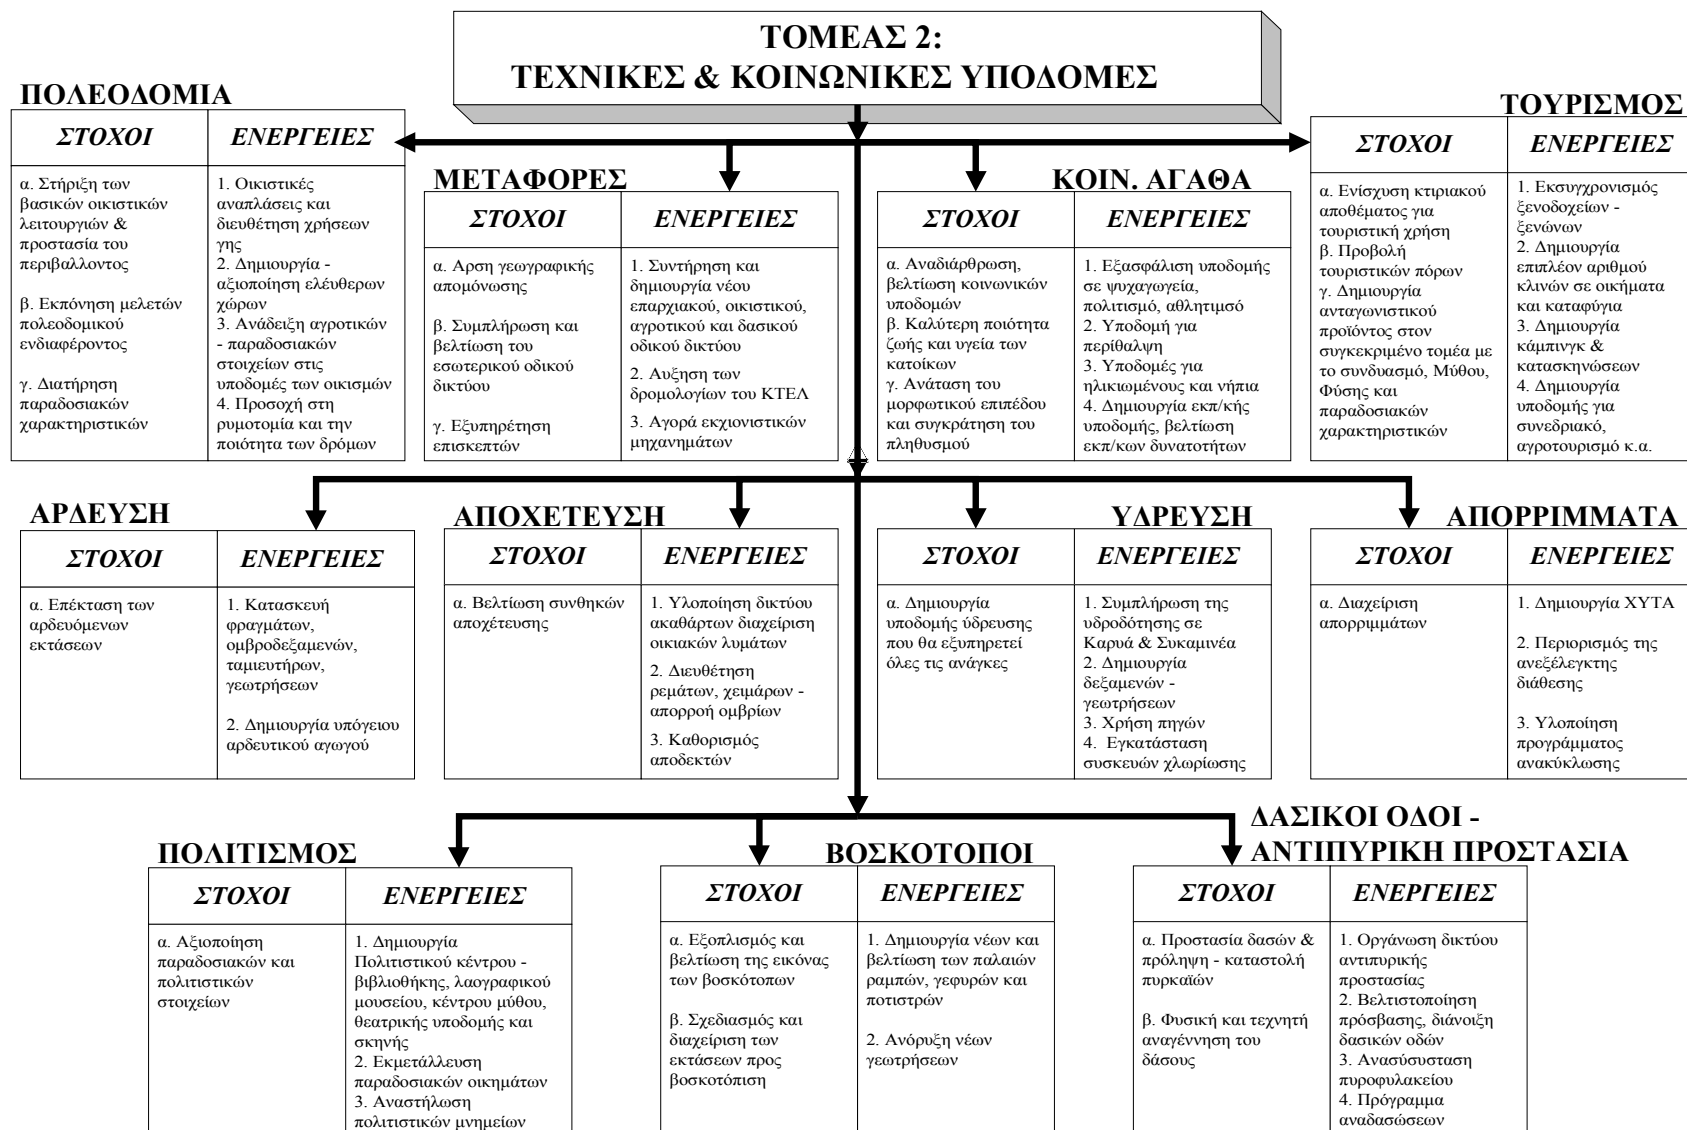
ΤΟΜΕΑΣ 2:
ΤΕΧΝΙΚΕΣ & ΚΟΙΝΩΝΙΚΕΣ ΥΠΟΔΟΜΕΣ

ΠΟΛΕΟΔΟΜΙΑ

| ΣΤΟΧΟΙ | ΕΝΕΡΓΕΙΕΣ |
|---|---|
| α. Στήριξη των βασικών οικιστικών λειτουργιών & προστασία του περιβάλλοντος<br>β. Εκπόνηση μελετών πολεοδομικού ενδιαφέροντος<br>γ. Διατήρηση παραδοσιακών χαρακτηριστικών | 1. Οικιστικές αναπλάσεις και διευθέτηση χρήσεων γης<br>2. Δημιουργία - αξιοποίηση ελέυθερων χώρων<br>3. Ανάδειξη αγροτικών - παραδοσιακών στοιχείων στις υποδομές των οικισμών<br>4. Προσοχή στη ρυμοτομία και την ποιότητα των δρόμων |

ΜΕΤΑΦΟΡΕΣ

| ΣΤΟΧΟΙ | ΕΝΕΡΓΕΙΕΣ |
|---|---|
| α. Αρση γεωγραφικής απομόνωσης<br>β. Συμπλήρωση και βελτίωση του εσωτερικού οδικού δικτύου<br>γ. Εξυπηρέτηση επισκεπτών | 1. Συντήρηση και δημιουργία νέου επαρχιακού, οικιστικού, αγροτικού και δασικού οδικού δικτύου<br>2. Αυξηση των δρομολογίων του ΚΤΕΛ<br>3. Αγορά εκχιονιστικών μηχανημάτων |

ΚΟΙΝ. ΑΓΑΘΑ

| ΣΤΟΧΟΙ | ΕΝΕΡΓΕΙΕΣ |
|---|---|
| α. Αναδιάρθρωση, βελτίωση κοινωνικών υποδομών<br>β. Καλύτερη ποιότητα ζωής και υγεία των κατοίκων<br>γ. Ανάταση του μορφωτικού επιπέδου και συγκράτηση του πληθυσμού | 1. Εξασφάλιση υποδομής σε ψυχαγωγεία, πολιτισμό, αθλητισμό<br>2. Υποδομή για περίθαλψη<br>3. Υποδομές για ηλικιωμένους και νήπια<br>4. Δημιουργία εκπ/κής υποδομής, βελτίωση εκπ/κων δυνατοτήτων |

ΤΟΥΡΙΣΜΟΣ

| ΣΤΟΧΟΙ | ΕΝΕΡΓΕΙΕΣ |
|---|---|
| α. Ενίσχυση κτιριακού αποθέματος για τουριστική χρήση<br>β. Προβολή τουριστικών πόρων<br>γ. Δημιουργία ανταγωνιστικού προϊόντος στον συγκεκριμένο τομέα με το συνδυασμό, Μύθου, Φύσης και παραδοσιακών χαρακτηριστικών | 1. Εκσυγχρονισμός ξενοδοχείων - ξενώνων<br>2. Δημιουργία επιπλέον αριθμού κλινών σε οικήματα και καταφύγια<br>3. Δημιουργία κάμπινγκ & κατασκηνώσεων<br>4. Δημιουργία υποδομής για συνεδριακό, αγροτουρισμό κ.α. |

ΑΡΔΕΥΣΗ

| ΣΤΟΧΟΙ | ΕΝΕΡΓΕΙΕΣ |
|---|---|
| α. Επέκταση των αρδευόμενων εκτάσεων | 1. Κατασκευή φραγμάτων, ομβροδεξαμενών, ταμιευτήρων, γεωτρήσεων<br>2. Δημιουργία υπόγειου αρδευτικού αγωγού |

ΑΠΟΧΕΤΕΥΣΗ

| ΣΤΟΧΟΙ | ΕΝΕΡΓΕΙΕΣ |
|---|---|
| α. Βελτίωση συνθηκών αποχέτευσης | 1. Υλοποίηση δικτύου ακαθάρτων διαχείριση οικιακών λυμάτων<br>2. Διευθέτηση ρεμάτων, χειμάρων - απορροή ομβρίων<br>3. Καθορισμός αποδεκτών |

ΥΔΡΕΥΣΗ

| ΣΤΟΧΟΙ | ΕΝΕΡΓΕΙΕΣ |
|---|---|
| α. Δημιουργία υποδομή ύδρευσης που θα εξυπηρετεί όλες τις ανάγκες | 1. Συμπλήρωση της υδροδότησης σε Καρυά & Συκαμινέα<br>2. Δημιουργία δεξαμενών - γεωτρήσεων<br>3. Χρήση πηγών<br>4. Εγκατάσταση συσκευών χλωρίωσης |

ΑΠΟΡΡΙΜΜΑΤΑ

| ΣΤΟΧΟΙ | ΕΝΕΡΓΕΙΕΣ |
|---|---|
| α. Διαχείριση απορριμμάτων | 1. Δημιουργία ΧΥΤΑ<br>2. Περιορισμός της ανεξέλεγκτης διάθεσης<br>3. Υλοποίηση προγράμματος ανακύκλωσης |

ΠΟΛΙΤΙΣΜΟΣ

| ΣΤΟΧΟΙ | ΕΝΕΡΓΕΙΕΣ |
|---|---|
| α. Αξιοποίηση παραδοσιακών και πολιτιστικών στοιχείων | 1. Δημιουργία Πολιτιστικού κέντρου - βιβλιοθήκης, λαογραφικού μουσείου, κέντρου μύθου, θεατρικής υποδομής και σκηνής<br>2. Εκμετάλλευση παραδοσιακών οικημάτων<br>3. Αναστήλωση πολιτιστικών μνημείων |

ΒΟΣΚΟΤΟΠΟΙ

| ΣΤΟΧΟΙ | ΕΝΕΡΓΕΙΕΣ |
|---|---|
| α. Εξοπλισμός και βελτίωση της εικόνας των βοσκότοπων<br>β. Σχεδιασμός και διαχείριση των εκτάσεων προς βοσκοτόπιση | 1. Δημιουργία νέων και βελτίωση των παλαιών ραμπών, γεφυρών και ποτιστρών<br>2. Ανόρυξη νέων γεωτρήσεων |

ΔΑΣΙΚΟΙ ΟΔΟΙ - ΑΝΤΙΠΥΡΙΚΗ ΠΡΟΣΤΑΣΙΑ

| ΣΤΟΧΟΙ | ΕΝΕΡΓΕΙΕΣ |
|---|---|
| α. Προστασία δασών & πρόληψη - καταστολή πυρκαϊών<br>β. Φυσική και τεχνητή αναγέννηση του δάσους | 1. Οργάνωση δικτύου αντιπυρικής προστασίας<br>2. Βελτιστοποίηση πρόσβασης, διάνοιξη δασικών οδών<br>3. Ανασύσυσταση πυροφυλακείου<br>4. Πρόγραμμα αναδασώσεων |